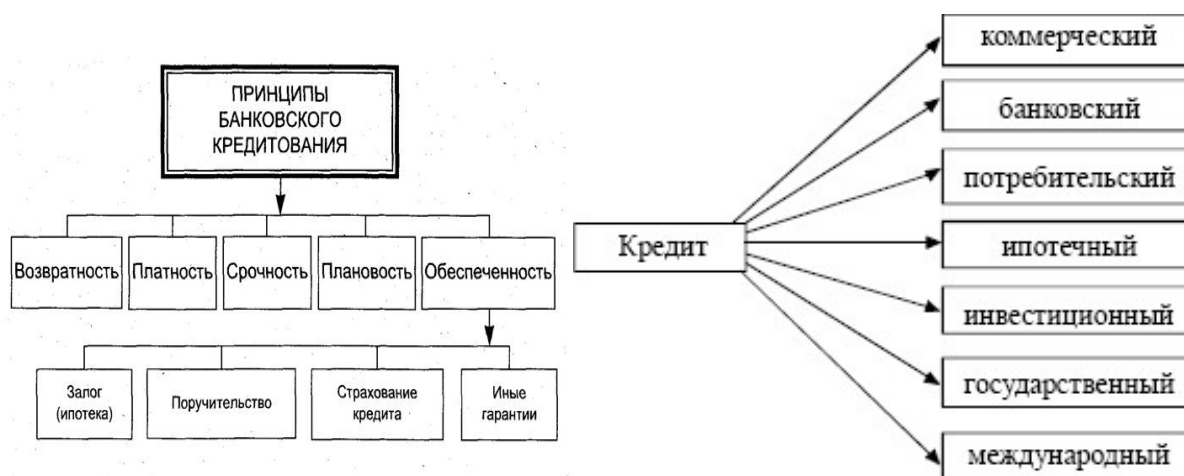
ПРИНЦИПЫ БАНКОВСКОГО КРЕДИТОВАНИЯ

Возвратность

Платность

Срочность

Плановость

Обеспеченность

Залог (ипотека)

Поручительство

Страхование кредита

Иные гарантии

Кредит

коммерческий

банковский

потребительский

ипотечный

инвестиционный

государственный

международный